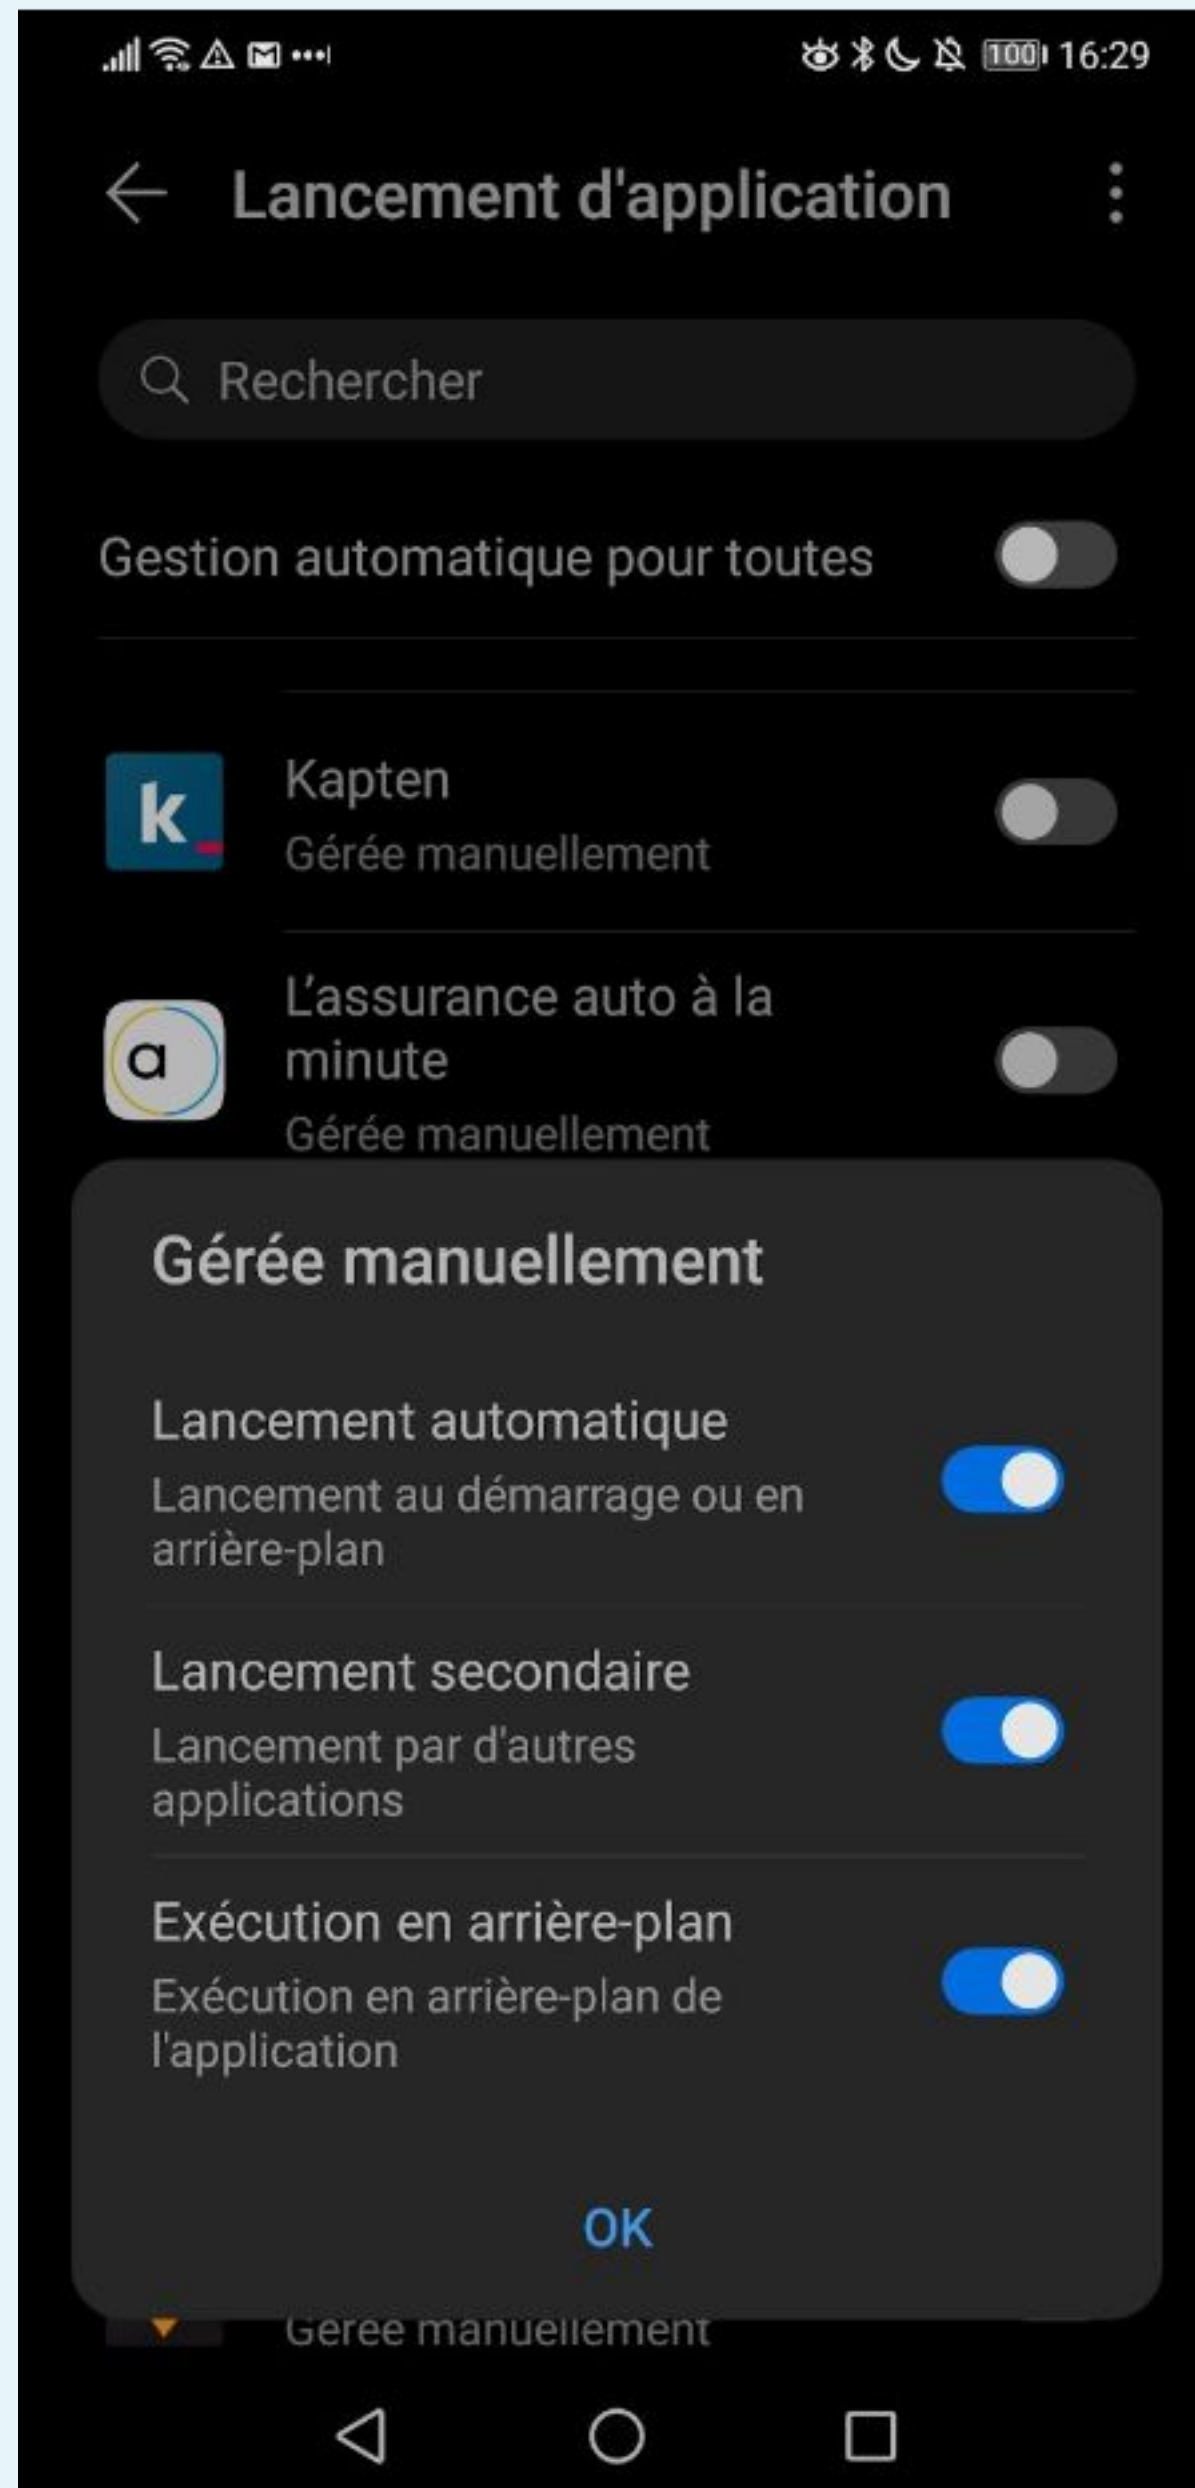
100 16:29

Lancement d'application

Rechercher

Gestion automatique pour toutes

k

Kapten
Gérée manuellement

a

L'assurance auto à la minute
Gérée manuellement

Gérée manuellement

Lancement automatique
Lancement au démarrage ou en arrière-plan

Lancement secondaire
Lancement par d'autres applications

Exécution en arrière-plan
Exécution en arrière-plan de l'application

OK

Gérée manuellement